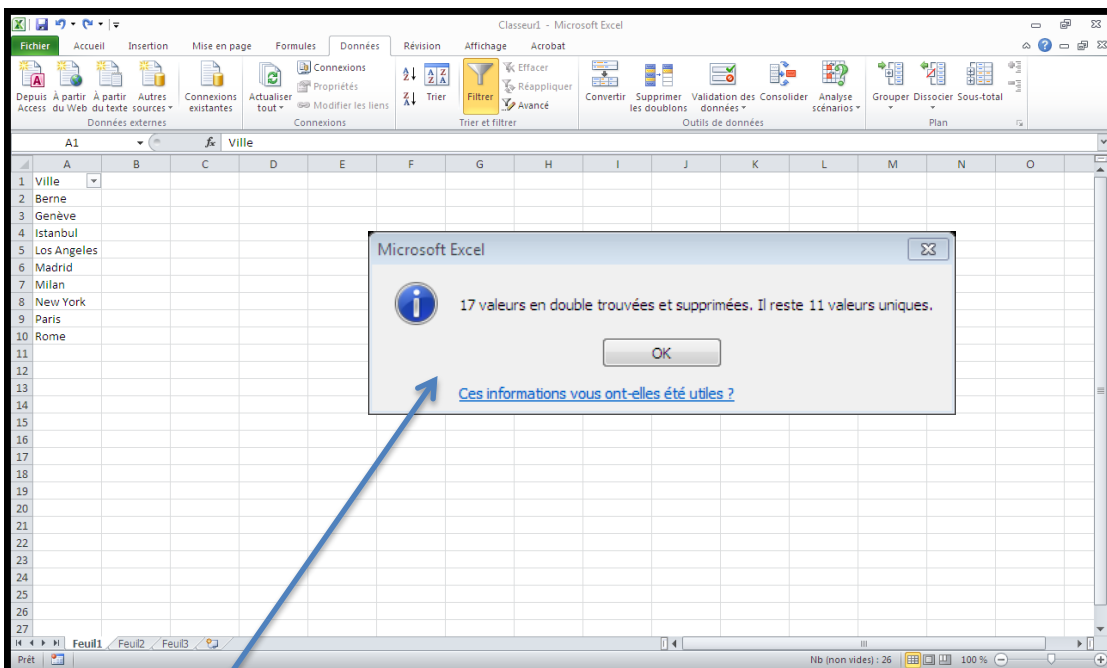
Classeur1 - Microsoft Excel

Fichier | Accueil | Insertion | Mise en page | Formules | Données | Révision | Affichage | Acrobat

Depuis Access | À partir du Web | À partir du texte | Autres sources | Connexions existantes | Actualiser tout | Connexions | Propriétés | Modifier les liens | Trier | Filtrer | Effacer | Réappliquer | Avancé | Convertir | Supprimer les doublons | Validation des données | Consolider | Analyse scénarios | Grouper | Dissocier | Sous-total

Données externes | Connexions | Trier et filtrer | Outils de données | Plan

A1 | $f_x$ | Ville

| | A | B | C | D | E | F | G | H | I | J | K | L | M | N | O |
|---|---|---|---|---|---|---|---|---|---|---|---|---|---|---|---|
| 1 | Ville | | | | | | | | | | | | | | |
| 2 | Berne | | | | | | | | | | | | | | |
| 3 | Genève | | | | | | | | | | | | | | |
| 4 | Istanbul | | | | | | | | | | | | | | |
| 5 | Los Angeles | | | | | | | | | | | | | | |
| 6 | Madrid | | | | | | | | | | | | | | |
| 7 | Milan | | | | | | | | | | | | | | |
| 8 | New York | | | | | | | | | | | | | | |
| 9 | Paris | | | | | | | | | | | | | | |
| 10 | Rome | | | | | | | | | | | | | | |

11 12 13 14 15 16 17 18 19 20 21 22 23 24 25 26 27

Microsoft Excel

17 valeurs en double trouvées et supprimées. Il reste 11 valeurs uniques.

OK

Ces informations vous ont-elles été utiles ?

Feuil1 | Feuil2 | Feuil3

Prêt | Nb (non vides) : 26 | 100 %